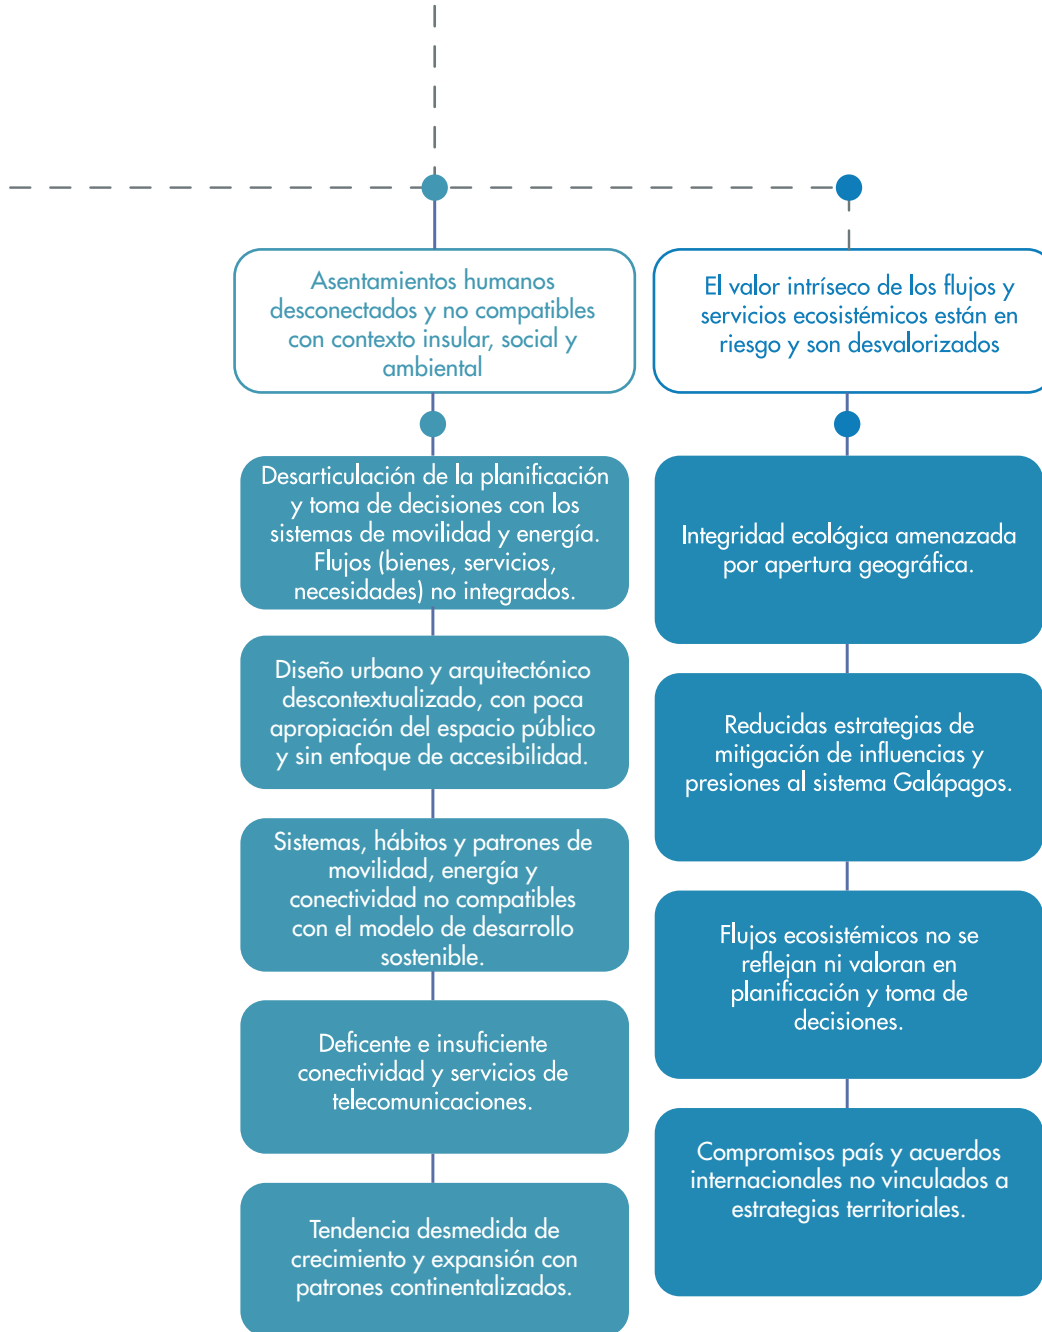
Asentamientos humanos desconectados y no compatibles con contexto insular, social y ambiental

Desarticulación de la planificación y toma de decisiones con los sistemas de movilidad y energía. Flujos (bienes, servicios, necesidades) no integrados.

Diseño urbano y arquitectónico descontextualizado, con poca apropiación del espacio público y sin enfoque de accesibilidad.

Sistemas, hábitos y patrones de movilidad, energía y conectividad no compatibles con el modelo de desarrollo sostenible.

Deficente e insuficiente conectividad y servicios de telecomunicaciones.

Tendencia desmedida de crecimiento y expansión con patrones continentalizados.

El valor intríseco de los flujos y servicios ecosistémicos están en riesgo y son desvalorizados

Integridad ecológica amenazada por apertura geográfica.

Reducidas estrategias de mitigación de influencias y presiones al sistema Galápagos.

Flujos ecosistémicos no se reflejan ni valoran en planificación y toma de decisiones.

Compromisos país y acuerdos internacionales no vinculados a estrategias territoriales.